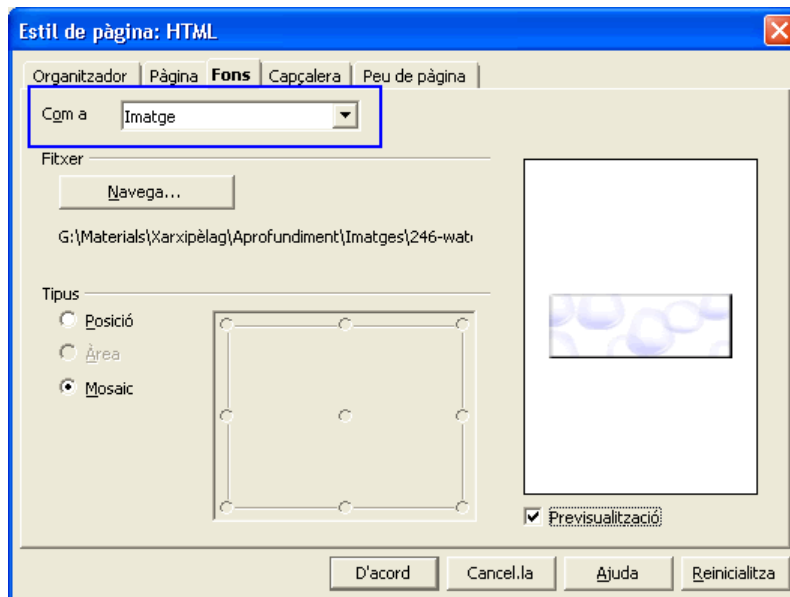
Estil de pàgina: HTML

Organitzador | Pàgina | Fons | Capçalera | Peu de pàgina

Com a
Imatge

Fitxer
Navega...
G:\Materials\Xarxipèlag\Aprofundiment\Imatges\246-wat

Tipus
Posició
Àrea
Mosaic

Previsualització

D'acord
Cancel.la
Ajuda
Reinicialitza